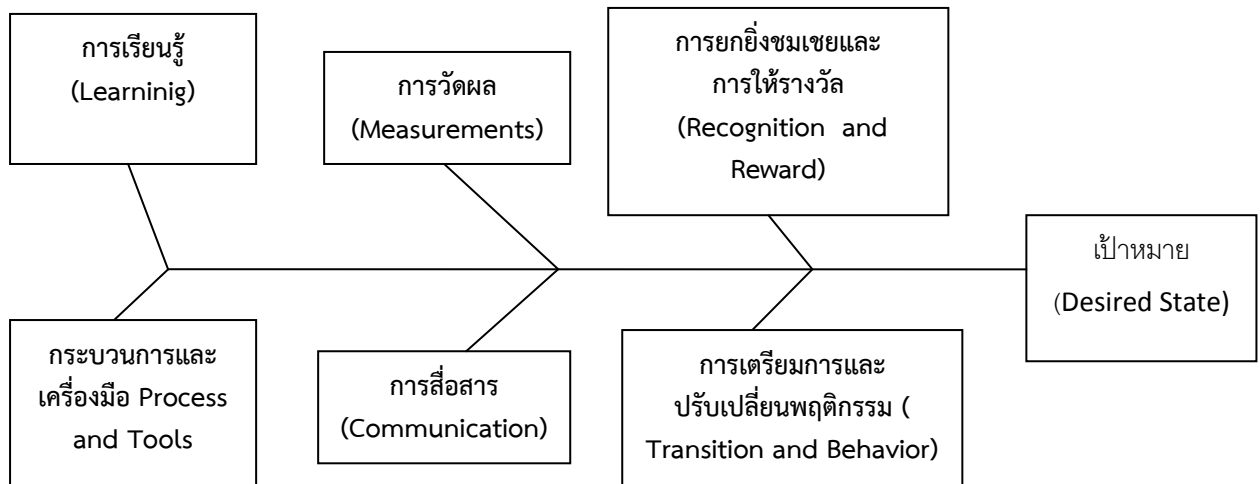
การเรียนรู้
(Learninig)

การวัดผล
(Measurements)

การยกยิ่งชมเชยและการให้รางวัล
(Recognition and Reward)

เป้าหมาย
(Desired State)

กระบวนการและเครื่องมือ Process and Tools

การสื่อสาร
(Communication)

การเตรียมการและปรับเปลี่ยนพฤติกรรม ( Transition and Behavior)